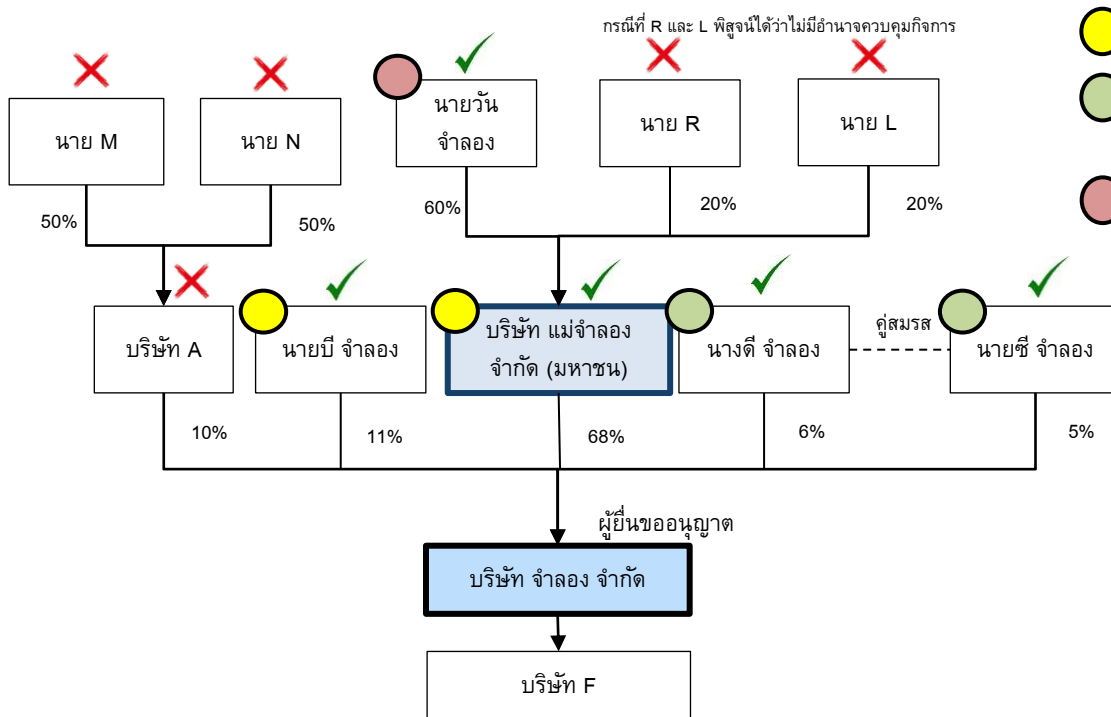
กรณีที่ R และ L พิสูจน์ได้ว่าไม่มีอำนาจควบคุมกิจการ

นาย M

นาย N

50%

50%

นายวัน จำลอง

60%

นาย R

20%

นาย L

20%

บริษัท A

10%

นายบี จำลอง

11%

บริษัท แม่จำลอง จำกัด (มหาชน)

68%

นางดี จำลอง

6%

คู่สมรส

นายซี จำลอง

5%

ผู้ยื่นขออนุญาต

บริษัท จำลอง จำกัด

บริษัท F